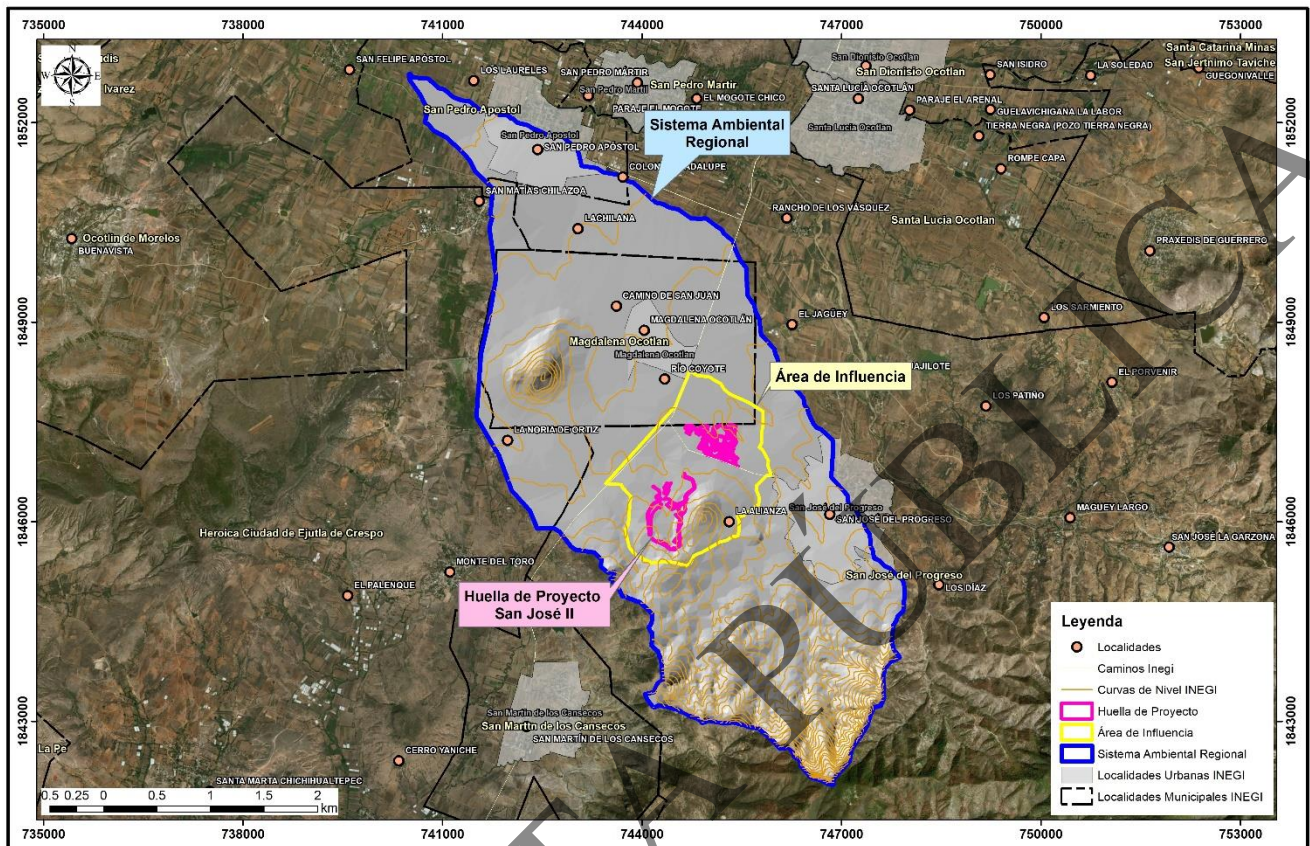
735000 738000 741000 744000 747000 750000 753000

1852000
1849000
1846000
1843000

N
W E
S

adis
lvarez
SAN FELIPE APÓSTOL
LOS LAURELES
SAN PEDRO MÁRTIR
San Pedro Mártir
San Pedro Mártir
PARAJE EL MOGOTE
EL MOGOTE CHICO
San Dionisio Ocotlán
San Dionisio Ocotlan
SANTA LUCÍA OCOTLÁN
Santa Lucía Ocotlan
SAN ISIDRO
LA SOLEDAD
Santa Catarina Minas
San Jerónimo Taviche
GUEGONIVALLE
PARAJE EL ARENAL
GUELAVICHIGANA LA LABOR
TIERRA NEGRA (POZO TIERRA NEGRA)
ROMPE CAPA
San Pedro Apostol
San Pedro Apóstol
SAN PEDRO APÓSTOL
COLONIA GUADALUPE
Sistema Ambiental Regional
SAN MATÍAS CHILAZOA
LACHILANA
RANCHO DE LOS VÁSQUEZ
Santa Lucia Ocotlan
Ocotlán de Morelos
BUENAVISTA
PRAXEDIS DE GUERRERO
CAMINO DE SAN JUAN
MAGDALENA OCOTLÁN
Magdalena Ocotlan
Magdalena Ocotlan
EL JAGÜEY
LOS SARMIENTO
RÍO COYOTE
JAJILOTE
Área de Influencia
LOS PATIÑO
EL PORVENIR
LA NORIA DE ORTIZ
LA ALIANZA
San José del Progreso
SAN JOSÉ DEL PROGRESO
MAGUEY LARGO
SAN JOSÉ LA GARZONA
Heroica Ciudad de Ejutla de Crespo
MONTE DEL TORO
EL PALENQUE
Huella de Proyecto San José II
San José del Progreso
LOS DÍAZ
San Martín de los Cansecos
San Martín de los Cansecos
SAN MARTÍN DE LOS CANSECOS
La Pe
CERRO YANICHE
SANTA MARTA CHICHIHUALTEPEC

0.5 0.25 0 0.5 1 1.5 2 km

Leyenda
Localidades
Caminos Inegi
Curvas de Nivel INEGI
Huella de Proyecto
Área de Influencia
Sistema Ambiental Regional
Localidades Urbanas INEGI
Localidades Municipales INEGI

PÚBLICA